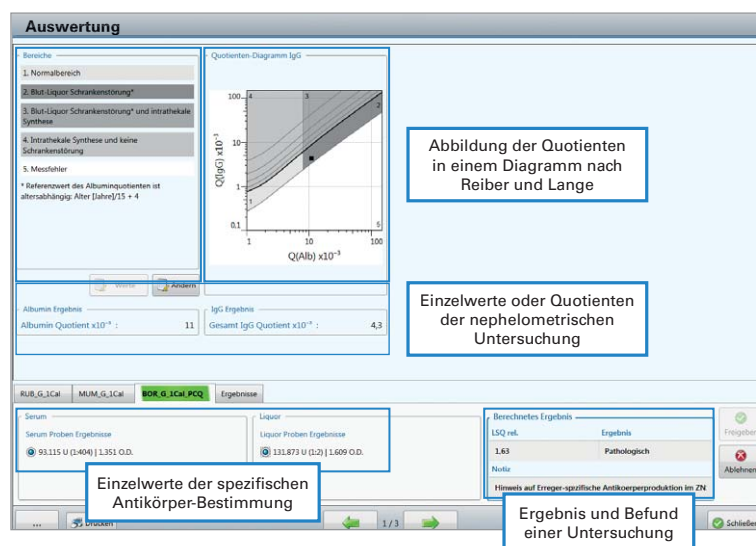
Auswertung

Bereiche
1. Normalbereich
2. Blut-Liquor Schrankenstörung*
3. Blut-Liquor Schrankenstörung* und intrathekale Synthese
4. Intrathekale Synthese und keine Schrankenstörung
5. Messfehler
* Referenzwert des Albuminquotienten ist altersabhängig: Alter [Jahre]/15 + 4

Quotienten-Diagramm IgG
100
4
3
2
10
1
0,1
5
1
10
100
$Q(IgG)\ x10^{-3}$
$Q(Alb)\ x10^{-3}$

Werte
Ändern

Abbildung der Quotienten in einem Diagramm nach Reiber und Lange

Albumin Ergebnis
Albumin Quotient $x10^{-3}$ : 11
IgG Ergebnis
Gesamt IgG Quotient $x10^{-3}$ : 4,3

Einzelwerte oder Quotienten der nephelometrischen Untersuchung

RUB_G_1Cal
MUM_G_1Cal
BOR_G_1Cal_PCQ
Ergebnisse

Serum
Serum Proben Ergebnisse
93.115 U (1:404) | 1.351 O.D.

Liquor
Liquor Proben Ergebnisse
131.873 U (1:2) | 1.609 O.D.

Berechnetes Ergebnis
| LSQ rel. | Ergebnis |
|---|---|
| 1,63 | Pathologisch |

Notiz
Hinweis auf Erreger-spezifische Antikoerperproduktion im ZN

Freigeben
Ablehnen

Einzelwerte der spezifischen Antikörper-Bestimmung

Ergebnis und Befund einer Untersuchung

...
Drucken
1/3
Schließen